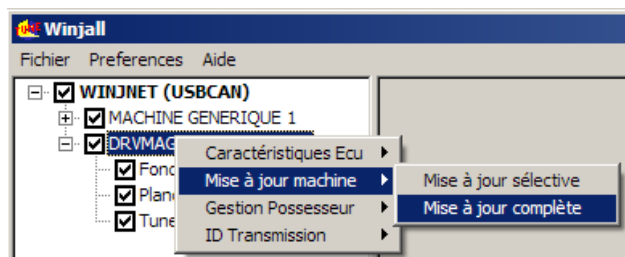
Winjall

Fichier Preferences Aide

WINJNET (USBCAN)
MACHINE GENERIQUE 1
DRVMAG
Fonc
Plan
Tune

Caractéristiques Ecu
Mise à jour machine
Gestion Possesseur
ID Transmission

Mise à jour sélective
Mise à jour complète